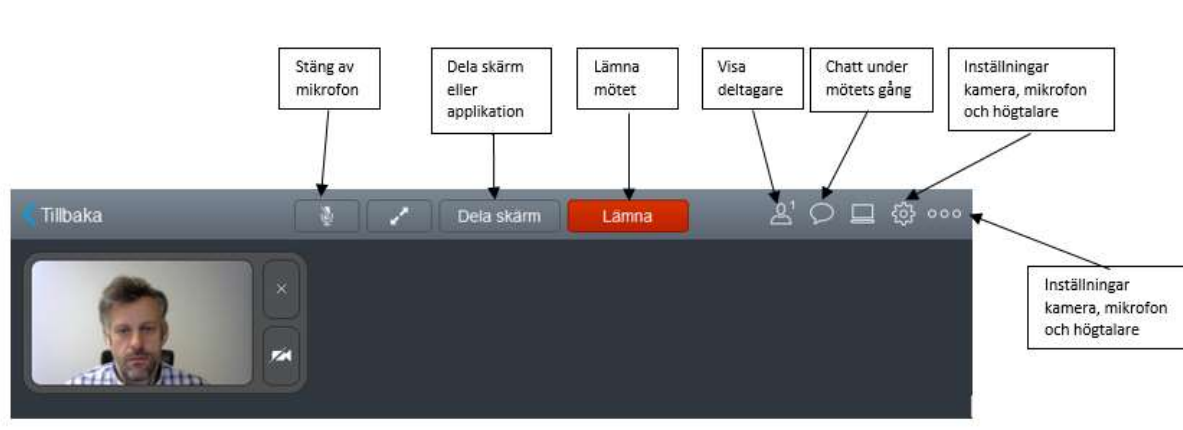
Stäng av mikrofon

Dela skärm eller applikation

Lämna mötet

Visa deltagare

Chatt under mötets gång

Inställningar kamera, mikrofon och högtalare

Tillbaka

Dela skärm

Lämna

1

Inställningar kamera, mikrofon och högtalare